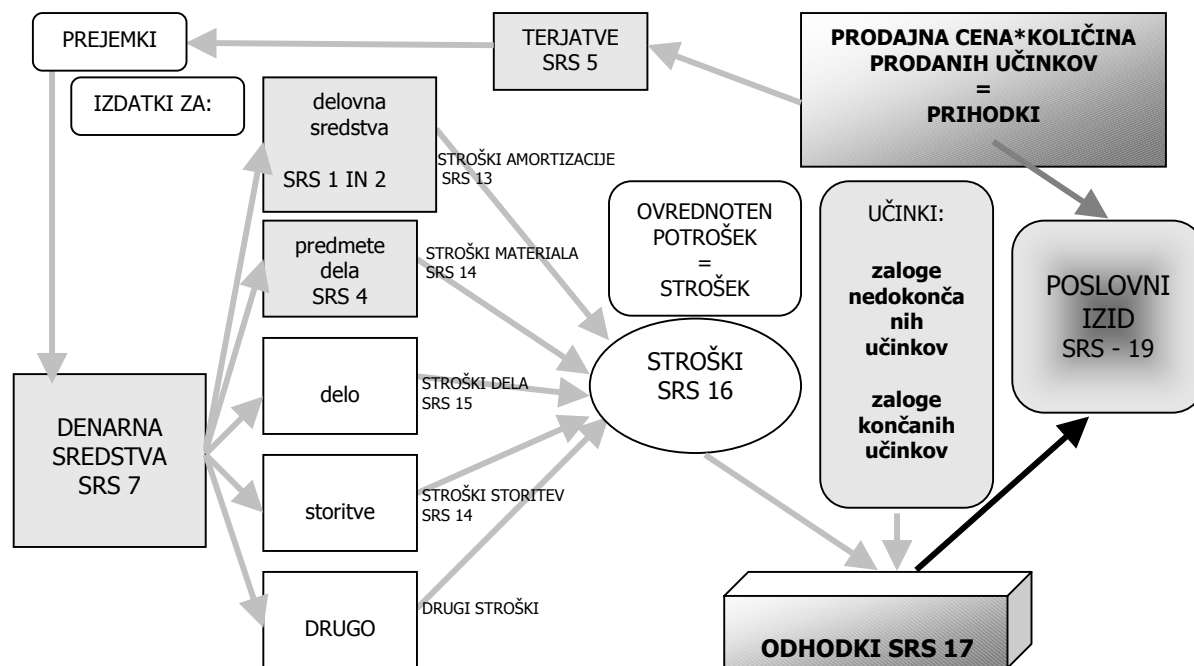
PREJEMKI

TERJATVE
SRS 5

PRODAJNA CENA*KOLIČINA PRODANIH UČINKOV
=
PRIHODKI

IZDATKI ZA:

delovna sredstva

SRS 1 IN 2

STROŠKI AMORTIZACIJE
SRS 13

predmete dela
SRS 4

STROŠKI MATERIALA
SRS 14

OVREDNOTEN POTROŠEK
=
STROŠEK

UČINKI:

zaloge nedokončanih učinkov

zaloge končanih učinkov

POSLOVNI IZID
SRS - 19

DENARNA SREDSTVA
SRS 7

delo

STROŠKI DELA
SRS 15

STROŠKI
SRS 16

storitve

STROŠKI STORITEV
SRS 14

DRUGO

DRUGI STROŠKI

ODHODKI SRS 17